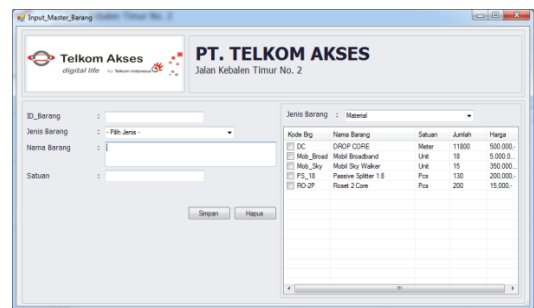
Input_Master_Barang

Telkom Akses
digital life by Telkom Indonesia

PT. TELKOM AKSES
Jalan Kebalen Timur No. 2

ID_Barang :
Jenis Barang : - Pilih Jenis -
Nama Barang :
Satuan :

Simpan Hapus

Jenis Barang : Material

| Kode Brg | Nama Barang | Satuan | Jumlah | Harga |
|---|---|---|---|---|
| DC | DROP CORE | Meter | 11800 | 500.000,- |
| Mob_Broad | Mobil Broadband | Unit | 18 | 5.000.0... |
| Mob_Sky | Mobil Sky Walker | Unit | 15 | 350.000,- |
| PS_1:8 | Passive Splitter 1:8 | Pcs | 130 | 200.000,- |
| RO-2P | Roset 2 Core | Pcs | 200 | 15.000,- |